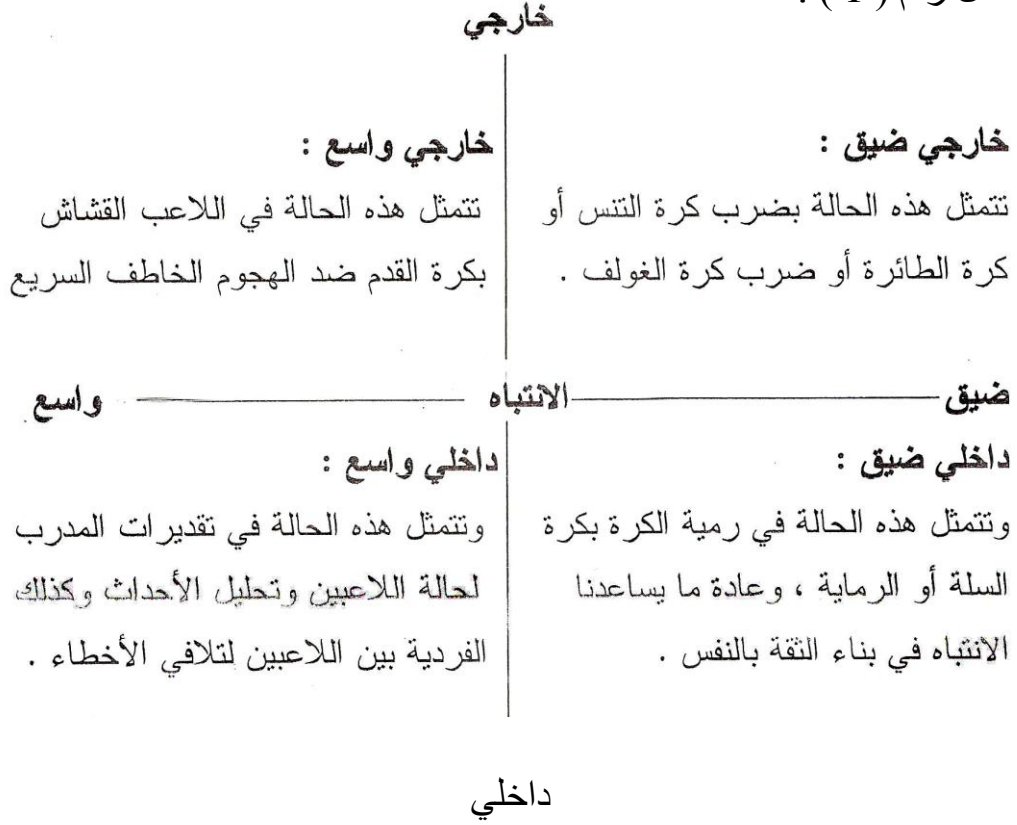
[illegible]

خارجي

خارجي ضيق :
تتمثل هذه الحالة بضرب كرة التنس أو كرة الطائرة أو ضرب كرة الغولف .

خارجي واسع :
تتمثل هذه الحالة في اللاعب القشاش بكرة القدم ضد الهجوم الخاطف السريع

ضيق ـــــــــ الانتباه ـــــــــ واسع

داخلي ضيق :
وتتمثل هذه الحالة في رمية الكرة بكرة السلة أو الرماية ، وعادة ما يساعدنا الانتباه في بناء الثقة بالنفس .

داخلي واسع :
وتتمثل هذه الحالة في تقديرات المدرب لحالة اللاعبين وتحليل الأحداث وكذلك الفردية بين اللاعبين لتلافي الأخطاء .

داخلي